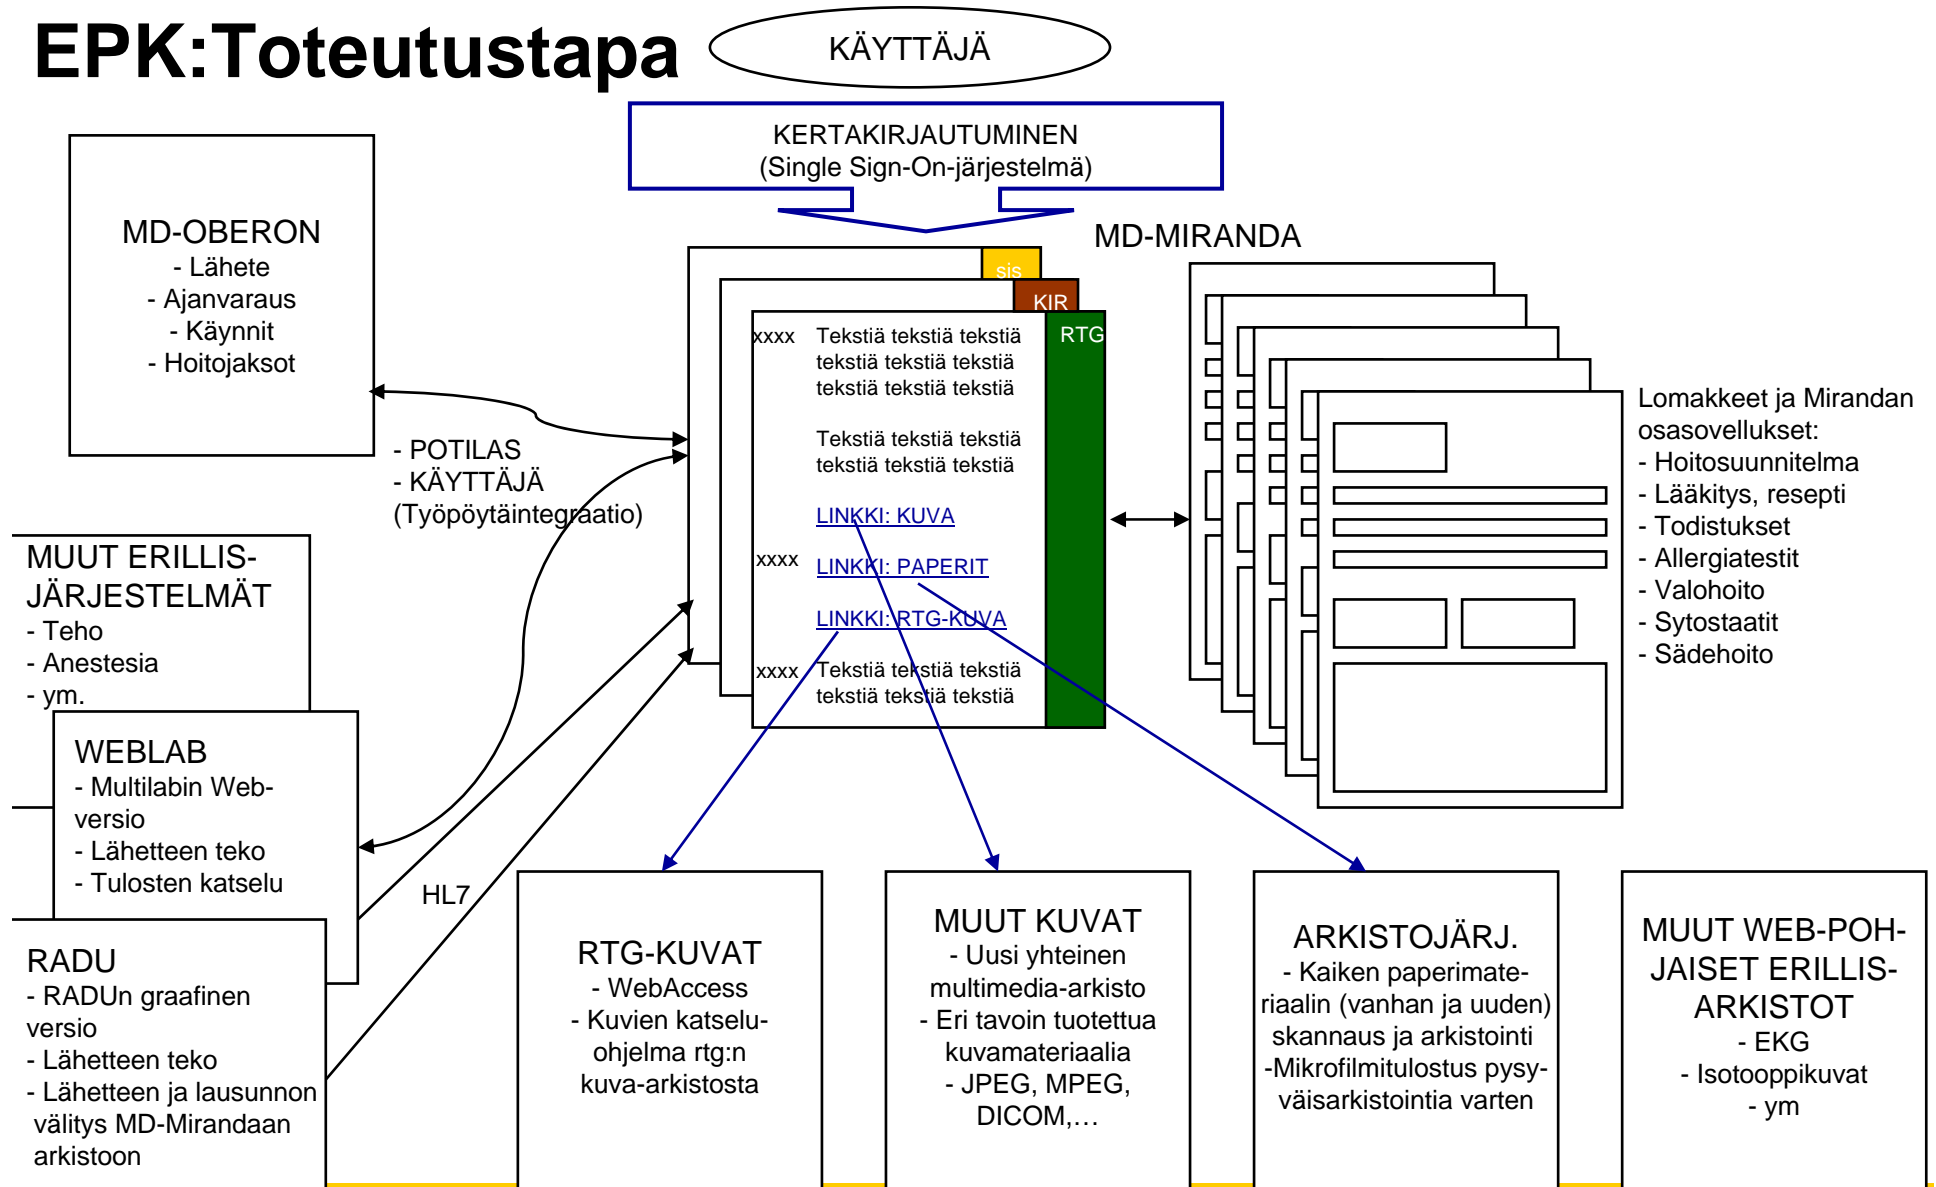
EPK:Toteutustapa

KÄYTTÄJÄ

KERTAKIRJAUTUMINEN
(Single Sign-On-järjestelmä)

MD-OBERON
- Lähete
- Ajanvaraus
- Käynnit
- Hoitojaksot

MD-MIRANDA

sis
KIR
RTG

xxxx Tekstiä tekstiä tekstiä tekstiä tekstiä tekstiä tekstiä tekstiä tekstiä

Tekstiä tekstiä tekstiä tekstiä tekstiä tekstiä

LINKKI: KUVA

xxxx LINKKI: PAPERIT

LINKKI: RTG-KUVA

xxxx Tekstiä tekstiä tekstiä tekstiä tekstiä tekstiä

- POTILAS
- KÄYTTÄJÄ
(Työpöytäintegraatio)

Lomakkeet ja Mirandan osasovellukset:
- Hoitosuunnitelma
- Lääkitys, resepti
- Todistukset
- Allergiatestit
- Valohoito
- Sytostaatit
- Sädehoito

MUUT ERILLIS-JÄRJESTELMÄT
- Teho
- Anestesia
- ym.

WEBLAB
- Multilabin Web-versio
- Lähetteen teko
- Tulosten katselu

HL7

RADU
- RADUn graafinen versio
- Lähetteen teko
- Lähetteen ja lausunnon välitys MD-Mirandaan arkistoon

RTG-KUVAT
- WebAccess
- Kuvien katselu-ohjelma rtg:n kuva-arkistosta

MUUT KUVAT
- Uusi yhteinen multimedia-arkisto
- Eri tavoin tuotettua kuvamateriaalia
- JPEG, MPEG, DICOM,…

ARKISTOJÄRJ.
- Kaiken paperimateriaalin (vanhan ja uuden) skannaus ja arkistointi
-Mikrofilmitulostus pysyväisarkistointia varten

MUUT WEB-POHJAISET ERILLIS-ARKISTOT
- EKG
- Isotooppikuvat
- ym